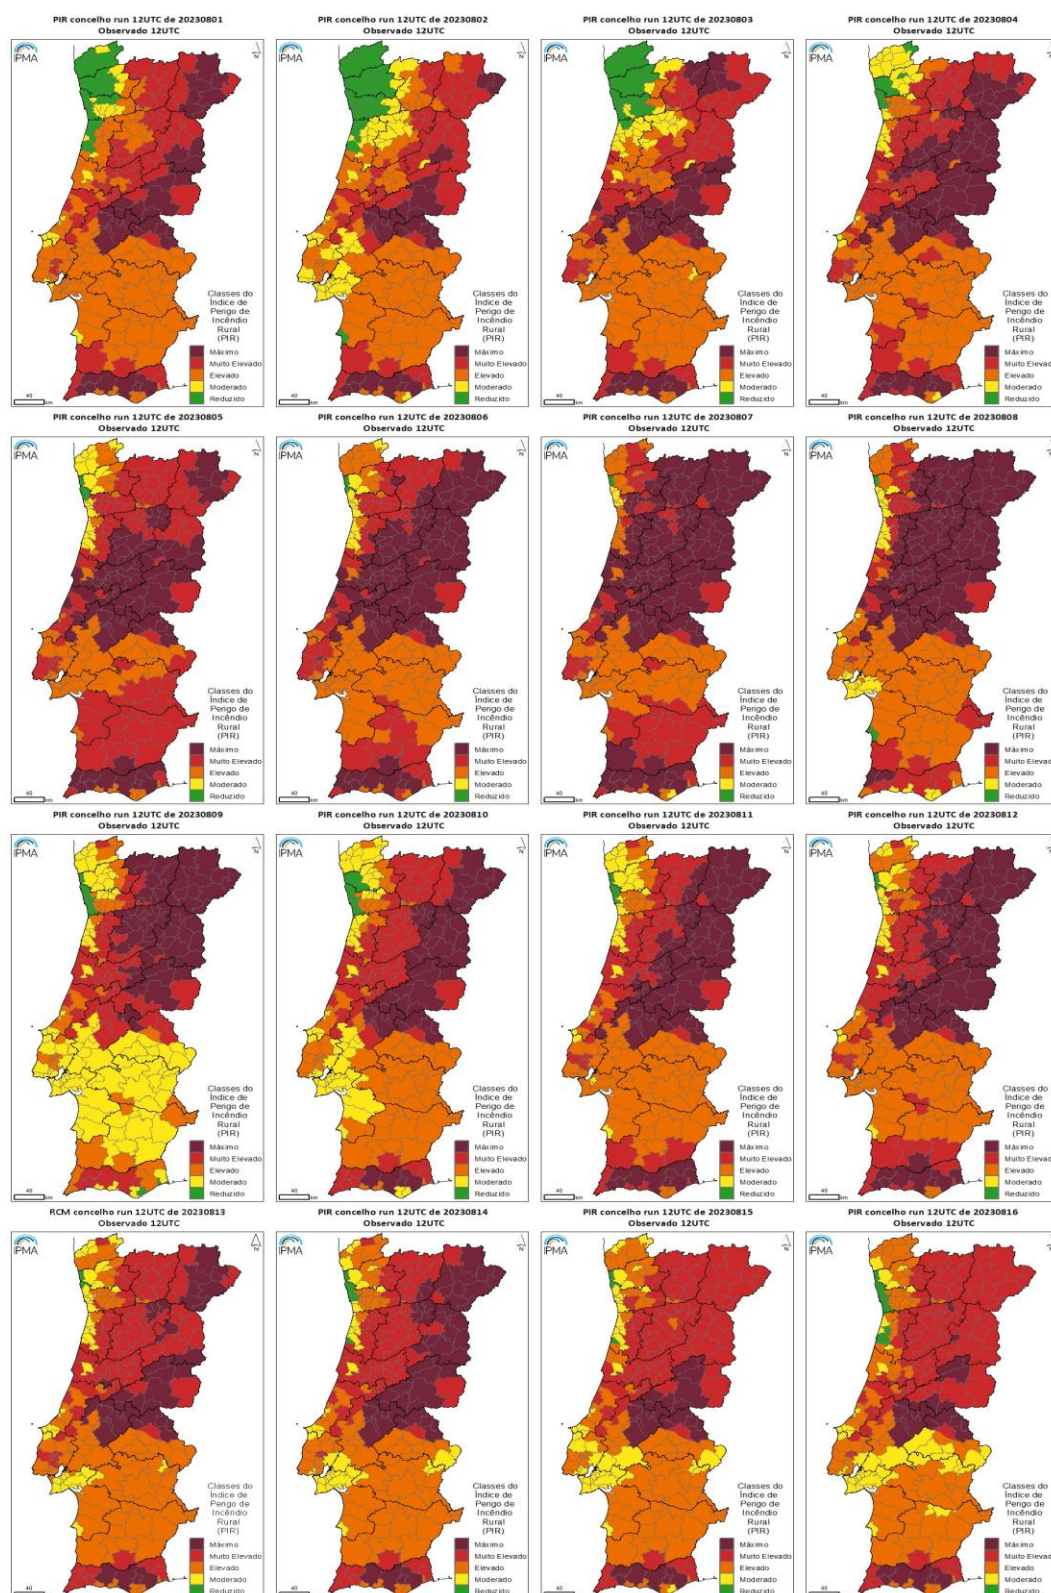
PIR concelho run 12UTC de 20230801
Observado 12UTC

IPMA

Classes do Índice de Perigo de Incêndio Rural (PIR)
Máximo
Muito Elevado
Elevado
Moderado
Reduzido

40 km

PIR concelho run 12UTC de 20230802
Observado 12UTC

IPMA

Classes do Índice de Perigo de Incêndio Rural (PIR)
Máximo
Muito Elevado
Elevado
Moderado
Reduzido

40 km

PIR concelho run 12UTC de 20230803
Observado 12UTC

IPMA

Classes do Índice de Perigo de Incêndio Rural (PIR)
Máximo
Muito Elevado
Elevado
Moderado
Reduzido

40 km

PIR concelho run 12UTC de 20230804
Observado 12UTC

IPMA

Classes do Índice de Perigo de Incêndio Rural (PIR)
Máximo
Muito Elevad
Elevado
Moderado
Reduzido

40 km

PIR concelho run 12UTC de 20230805
Observado 12UTC

IPMA

Classes do Índice de Perigo de Incêndio Rural (PIR)
Máximo
Muito Elevado
Elevado
Moderado
Reduzido

40 km

PIR concelho run 12UTC de 20230806
Observado 12UTC

IPMA

Classes do Índice de Perigo de Incêndio Rural (PIR)
Máximo
Muito Elevado
Elevado
Moderado
Reduzido

40 km

PIR concelho run 12UTC de 20230807
Observado 12UTC

IPMA

Classes do Índice de Perigo de Incêndio Rural (PIR)
Máximo
Muito Elevado
Elevado
Moderado
Reduzido

40 km

PIR concelho run 12UTC de 20230808
Observado 12UTC

IPMA

Classes do Índice de Perigo de Incêndio Rural (PIR)
Máximo
Muito Elevad
Elevado
Moderado
Reduzido

40 km

PIR concelho run 12UTC de 20230809
Observado 12UTC

IPMA

Classes do Índice de Perigo de Incêndio Rural (PIR)
Máximo
Muito Elevado
Elevado
Moderado
Reduzido

40 km

PIR concelho run 12UTC de 20230810
Observado 12UTC

IPMA

Classes do Índice de Perigo de Incêndio Rural (PIR)
Máximo
Muito Elevado
Elevado
Moderado
Reduzido

40 km

PIR concelho run 12UTC de 20230811
Observado 12UTC

IPMA

Classes do Índice de Perigo de Incêndio Rural (PIR)
Máximo
Muito Elevado
Elevado
Moderado
Reduzido

40 km

PIR concelho run 12UTC de 20230812
Observado 12UTC

IPMA

Classes do Índice de Perigo de Incêndio Rural (PIR)
Máximo
Muito Elevad
Elevado
Moderado
Reduzido

40 km

RCM concelho run 12UTC de 20230813
Observado 12UTC

IPMA

Classes do Índice de Perigo de Incêndio Rural (PIR)
Máximo
Muito Elevado
Elevado
Moderado
Reduzido

40

PIR concelho run 12UTC de 20230814
Observado 12UTC

IPMA

Classes do Índice de Perigo de Incêndio Rural (PIR)
Máximo
Muito Elevado
Elevado
Moderado
Reduzido

40

PIR concelho run 12UTC de 20230815
Observado 12UTC

IPMA

Classes do Índice de Perigo de Incêndio Rural (PIR)
Máximo
Muito Elevado
Elevado
Moderado
Reduzido

40

PIR concelho run 12UTC de 20230816
Observado 12UTC

IPMA

Classes do Índice de Perigo de Incêndio Rural (PIR)
Máximo
Muito Elevad
Elevado
Moderado
Reduzido

40